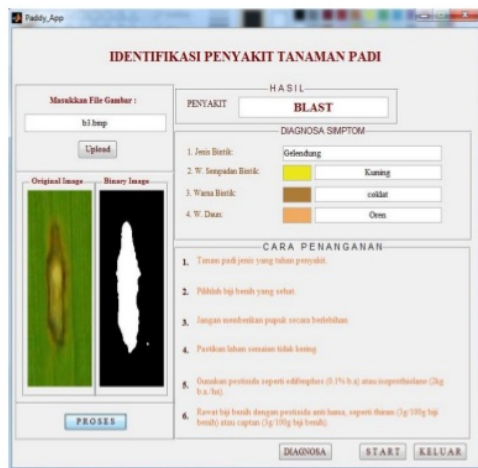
Paddy_App

IDENTIFIKASI PENYAKIT TANAMAN PADI

Masukkan File Gambar :

b3.bmp

Upload

Original Image

Binary Image

HASIL

PENYAKIT

BLAST

DIAGNOSA SIMPTOM

1. Jenis Bintik:

Gelendong

2. W. Sempadan Bintik:

Kuning

3. Warna Bintik:

coklat

4. W. Daun:

Oren

CARA PENANGANAN

1. Tanam padi jenis yang tahan penyakit.

2. Pilihlah biji benih yang sehat.

3. Jangan memberikan pupuk secara berlebihan.

4. Pastikan lahan senantiasa tidak kering.

5. Gunakan pestisida seperti edifenphos (0.1% b.a) atau isoprothiolane (2kg b.a./ha).

6. Rawat biji benih dengan pestisida anti basra, seperti thiram (3g/100g biji benih) atau captan (3g/100g biji benih).

PROSES

DIAGNOSA

START

KELUAR